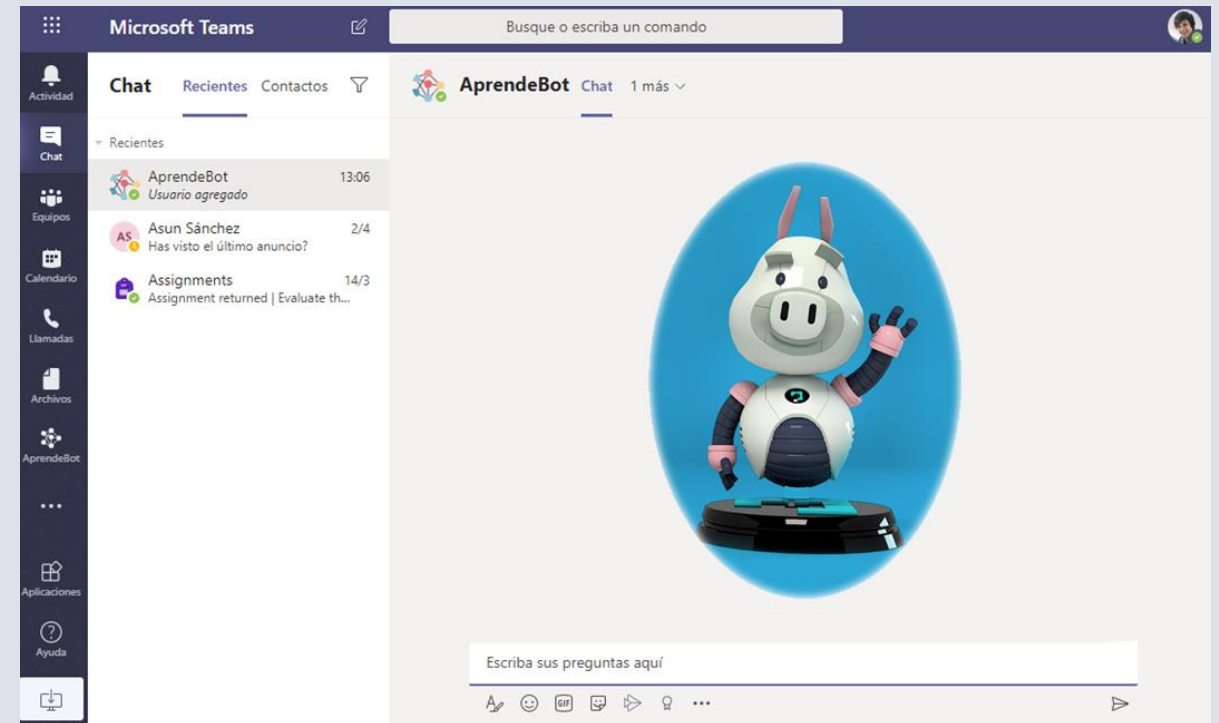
Microsoft Teams

Busque o escriba un comando

Actividad
Chat
Equipos
Calendario
Llamadas
Archivos
AprendeBot
...
Aplicaciones
Ayuda

Chat Recientes Contactos

Recientes

AprendeBot 13:06
Usuario agregado

AS Asun Sánchez 2/4
Has visto el último anuncio?

Assignments 14/3
Assignment returned | Evaluate th...

AprendeBot Chat 1 más

Escriba sus preguntas aquí

GIF ...